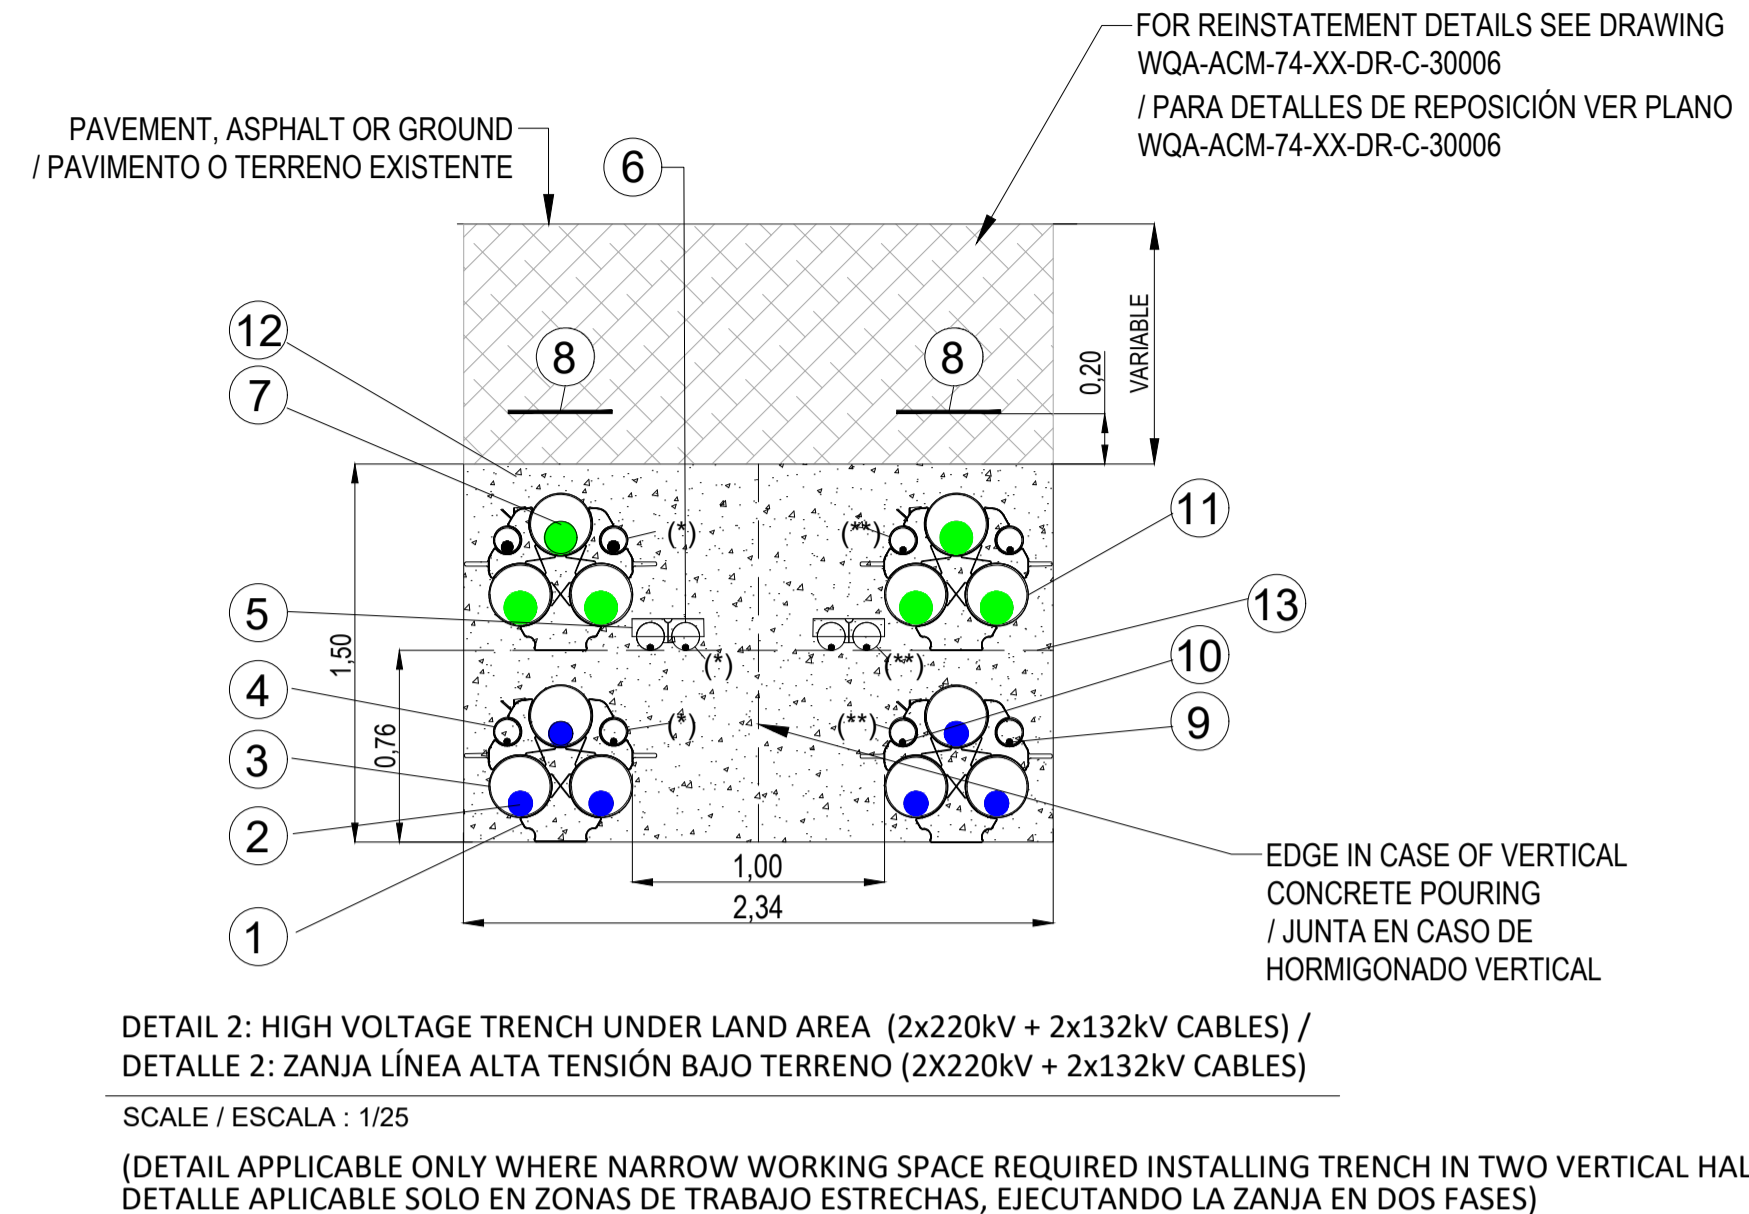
FOR REINSTATEMENT DETAILS SEE DRAWING WQA-ACM-74-XX-DR-C-30006
/ PARA DETALLES DE REPOSICIÓN VER PLANO WQA-ACM-74-XX-DR-C-30006

PAVEMENT, ASPHALT OR GROUND
/ PAVIMENTO O TERRENO EXISTENTE

6

12

8

8

VARIABLE

0,20

7

(*)

(**)

11

5

13

1,50

(*)

(**)

10

4

(*)

(**)

9

0,76

3

2

1,00

2,34

1

EDGE IN CASE OF VERTICAL CONCRETE POURING
/ JUNTA EN CASO DE HORMIGONADO VERTICAL

DETAIL 2: HIGH VOLTAGE TRENCH UNDER LAND AREA (2x220kV + 2x132kV CABLES) /
DETALLE 2: ZANJA LÍNEA ALTA TENSIÓN BAJO TERRENO (2X220kV + 2x132kV CABLES)

SCALE / ESCALA : 1/25

(DETAIL APPLICABLE ONLY WHERE NARROW WORKING SPACE REQUIRED INSTALLING TRENCH IN TWO VERTICAL HAL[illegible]
DETALLE APLICABLE SOLO EN ZONAS DE TRABAJO ESTRECHAS, EJECUTANDO LA ZANJA EN DOS FASES)